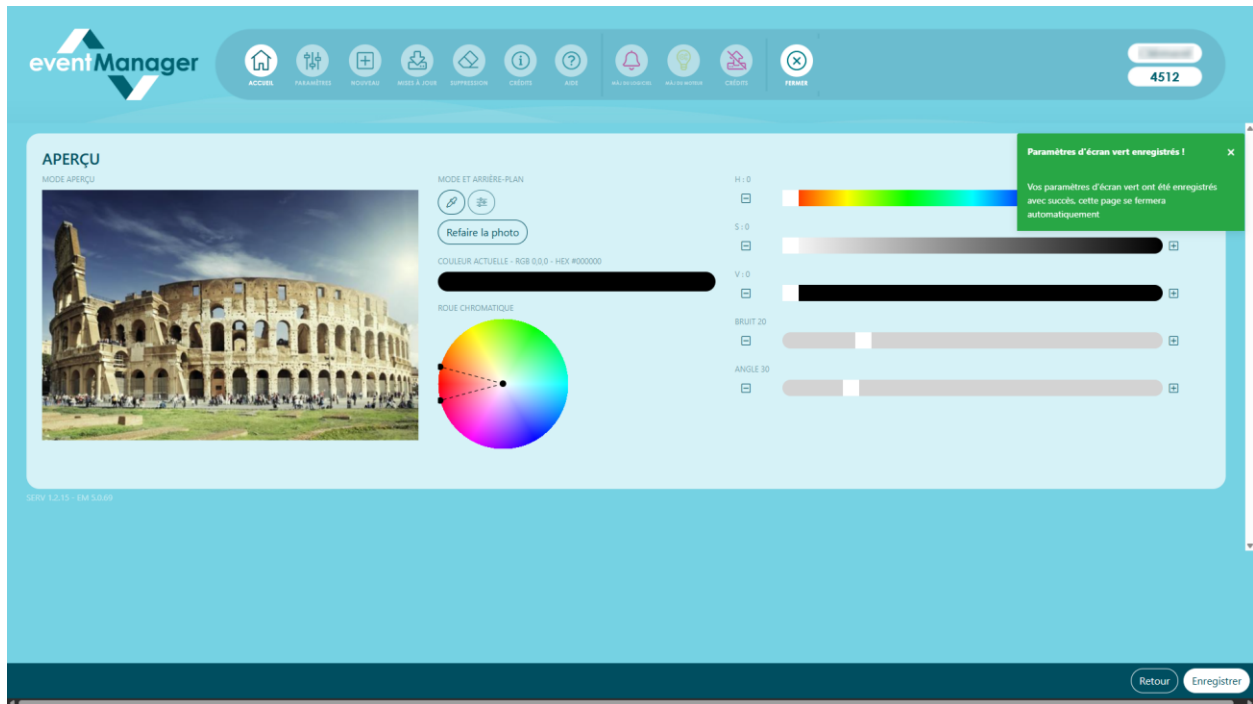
eventManager

ACCUEIL
PARAMÈTRES
NOUVEAU
MISES À JOUR
SUPPRESSION
CRÉDITS
AIDE
MÀJ NOUVEAUTÉS
MÀJ DU MIROIR
CRÉDITS
FERMER

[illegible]
4512

APERÇU
MODE APERÇU

MODE ET ARRIÈRE-PLAN
Refaire la photo
COULEUR ACTUELLE - RGB 0,0,0 - HEX #000000
ROUE CHROMATIQUE

H : 0
S : 0
V : 0
BRUIT 20
ANGLE 30

Paramètres d'écran vert enregistrés !
×
Vos paramètres d'écran vert ont été enregistrés avec succès, cette page se fermera automatiquement

SERV 1.2.15 - EM 5.0.69

Retour
Enregistrer